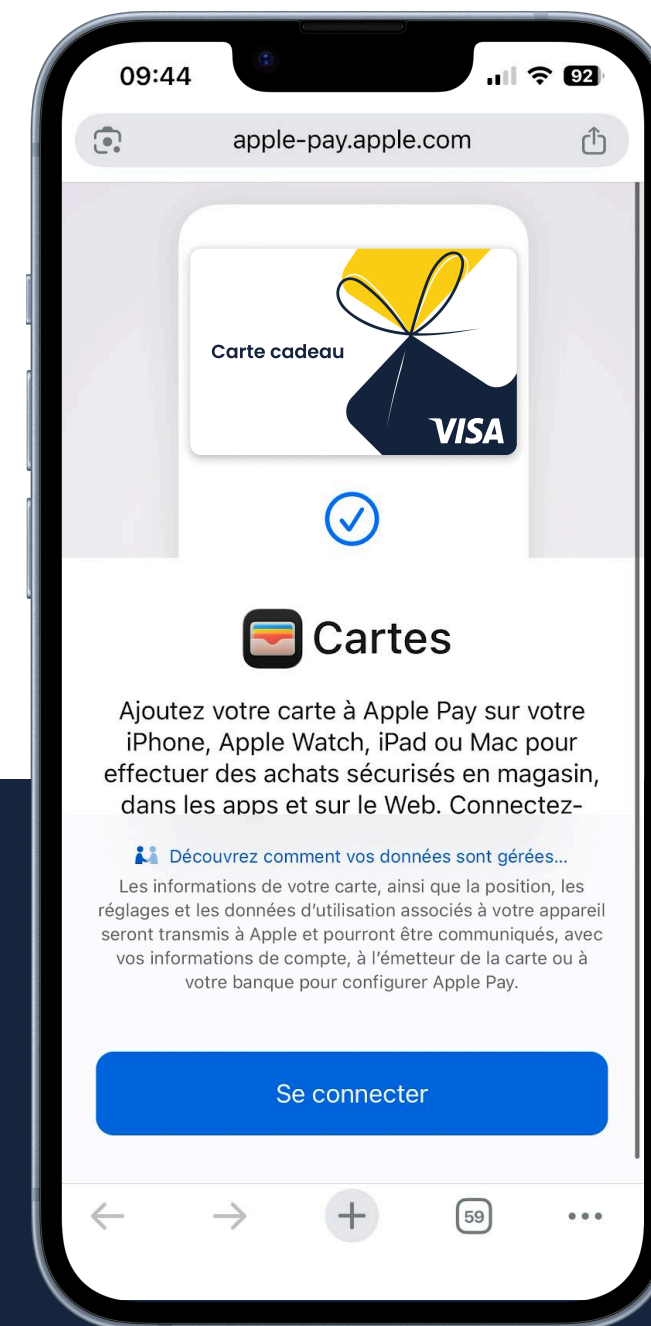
09:44

92

apple-pay.apple.com

Carte cadeau

VISA

Cartes

Ajoutez votre carte à Apple Pay sur votre iPhone, Apple Watch, iPad ou Mac pour effectuer des achats sécurisés en magasin, dans les apps et sur le Web. Connectez-

Découvrez comment vos données sont gérées...

Les informations de votre carte, ainsi que la position, les réglages et les données d'utilisation associés à votre appareil seront transmis à Apple et pourront être communiqués, avec vos informations de compte, à l'émetteur de la carte ou à votre banque pour configurer Apple Pay.

Se connecter

59